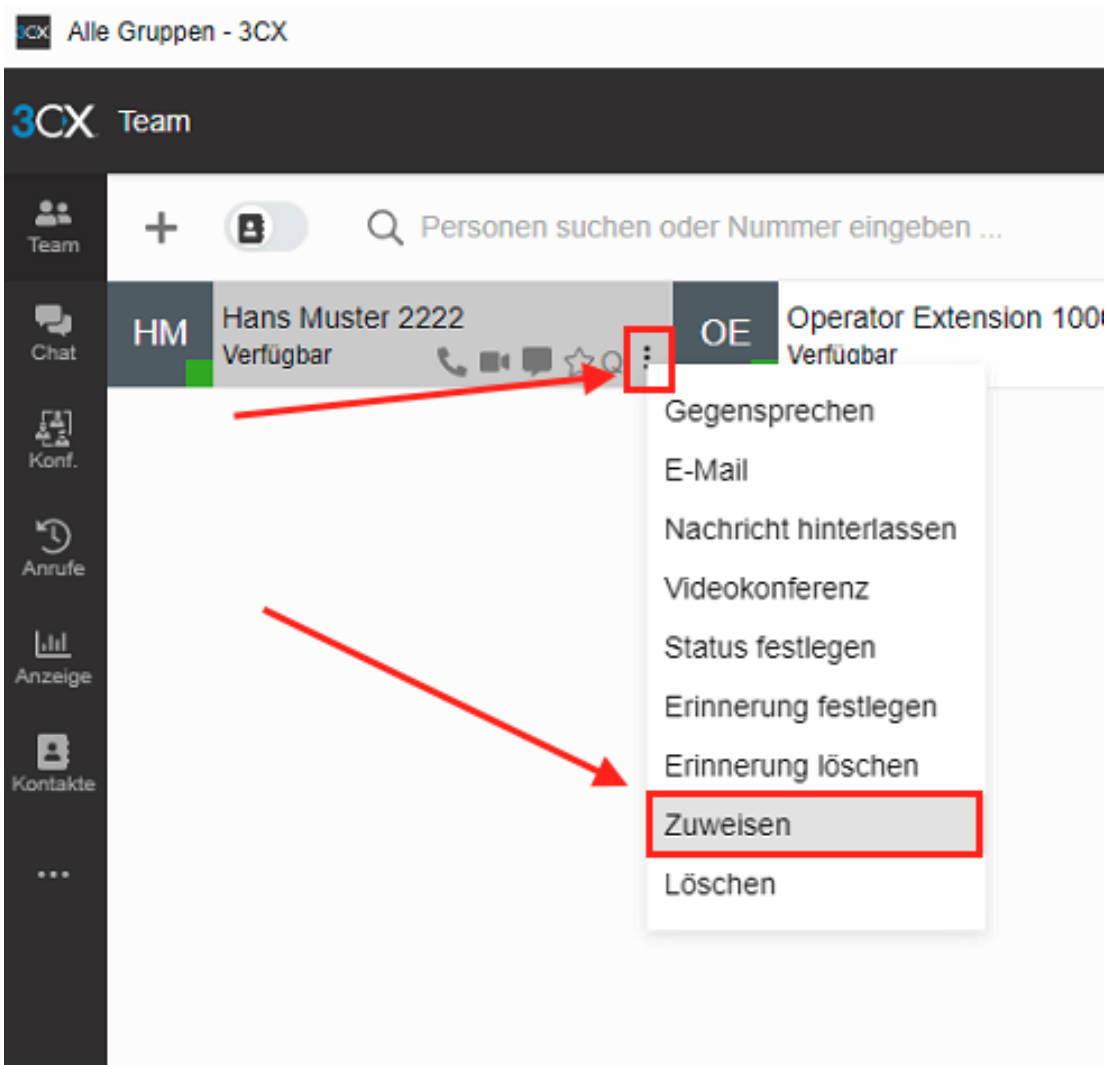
3CX Alle Gruppen - 3CX

3CX Team

Team

Chat

Konf.

Anrufe

Anzeige

Kontakte

...

+

Personen suchen oder Nummer eingeben ...

HM Hans Muster 2222
Verfügbar

OE Operator Extension 100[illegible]
Verfügbar

Gegensprechen
E-Mail
Nachricht hinterlassen
Videokonferenz
Status festlegen
Erinnerung festlegen
Erinnerung löschen
Zuweisen
Löschen